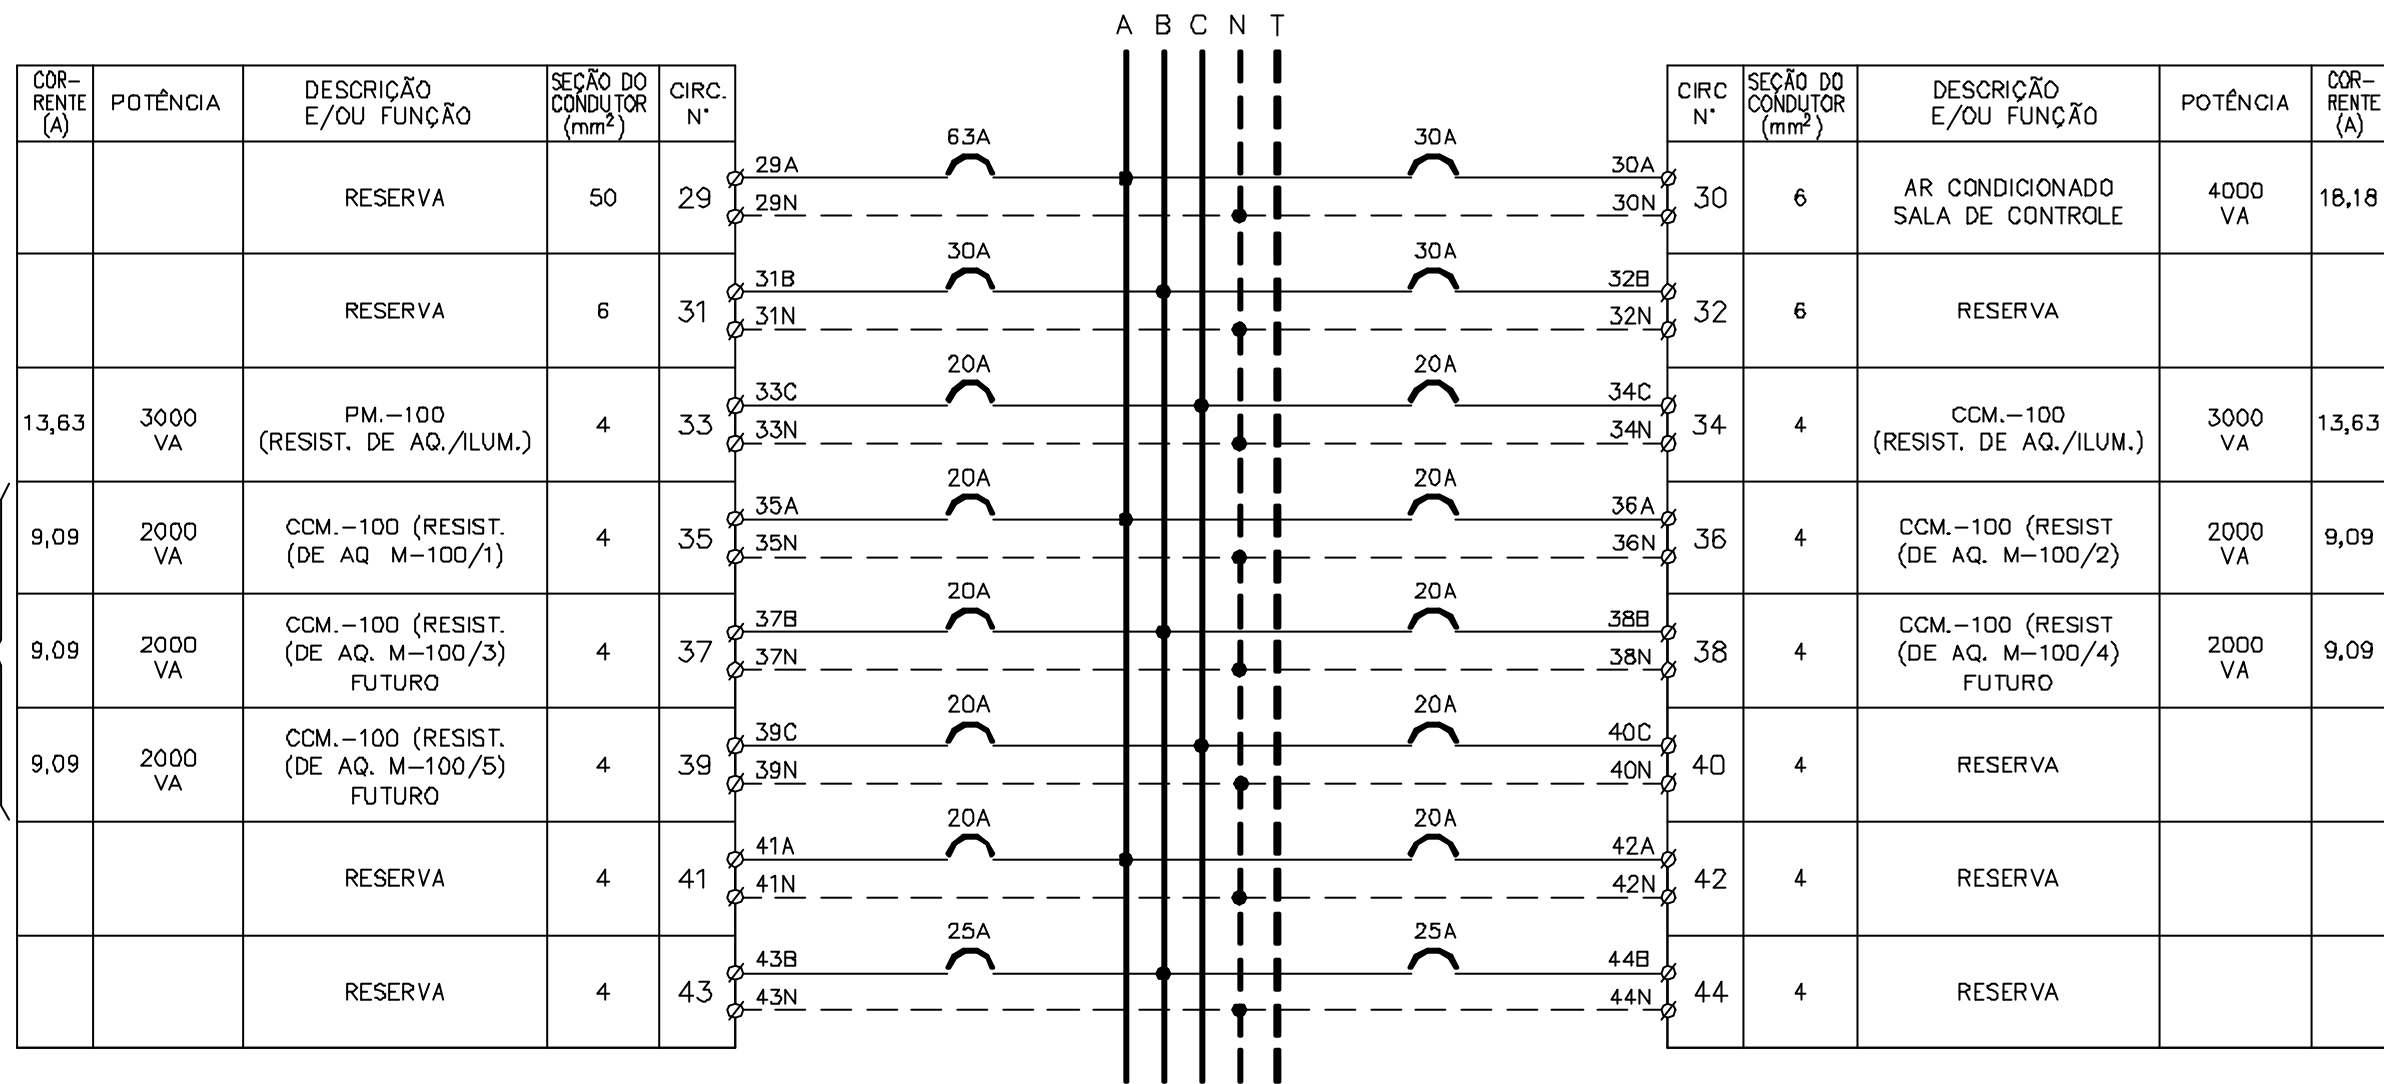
A B C N T

| CORRENTE (A) | POTÊNCIA | DESCRIÇÃO E/OU FUNÇÃO | SEÇÃO DO CONDUTOR ($mm^2$) | CIRC. N° |
|---|---|---|---|---|
| | | RESERVA | 50 | 29 |
| | | RESERVA | 6 | 31 |
| 13,63 | 3000 VA | PM.-100 (RESIST. DE AQ./ILUM.) | 4 | 33 |
| 9,09 | 2000 VA | CCM.-100 (RESIST. (DE AQ M-100/1) | 4 | 35 |
| 9,09 | 2000 VA | CCM.-100 (RESIST. (DE AQ. M-100/3) FUTURO | 4 | 37 |
| 9,09 | 2000 VA | CCM.-100 (RESIST. (DE AQ. M-100/5) FUTURO | 4 | 39 |
| | | RESERVA | 4 | 41 |
| | | RESERVA | 4 | 43 |

63A 29A 29N
30A 31B 31N
20A 33C 33N
20A 35A 35N
20A 37B 37N
20A 39C 39N
20A 41A 41N
25A 43B 43N

30A 30A 30N
30A 32B 32N
20A 34C 34N
20A 36A 36N
20A 38B 38N
20A 40C 40N
20A 42A 42N
25A 44B 44N

| CIRC N° | SEÇÃO DO CONDUTOR ($mm^2$) | DESCRIÇÃO E/OU FUNÇÃO | POTÊNCIA | CORRENTE (A) |
|---|---|---|---|---|
| 30 | 6 | AR CONDICIONADO SALA DE CONTROLE | 4000 VA | 18,18 |
| 32 | 6 | RESERVA | | |
| 34 | 4 | CCM.-100 (RESIST. DE AQ./ILUM.) | 3000 VA | 13,63 |
| 36 | 4 | CCM.-100 (RESIST (DE AQ. M-100/2) | 2000 VA | 9,09 |
| 38 | 4 | CCM.-100 (RESIST (DE AQ. M-100/4) FUTURO | 2000 VA | 9,09 |
| 40 | 4 | RESERVA | | |
| 42 | 4 | RESERVA | | |
| 44 | 4 | RESERVA | | |